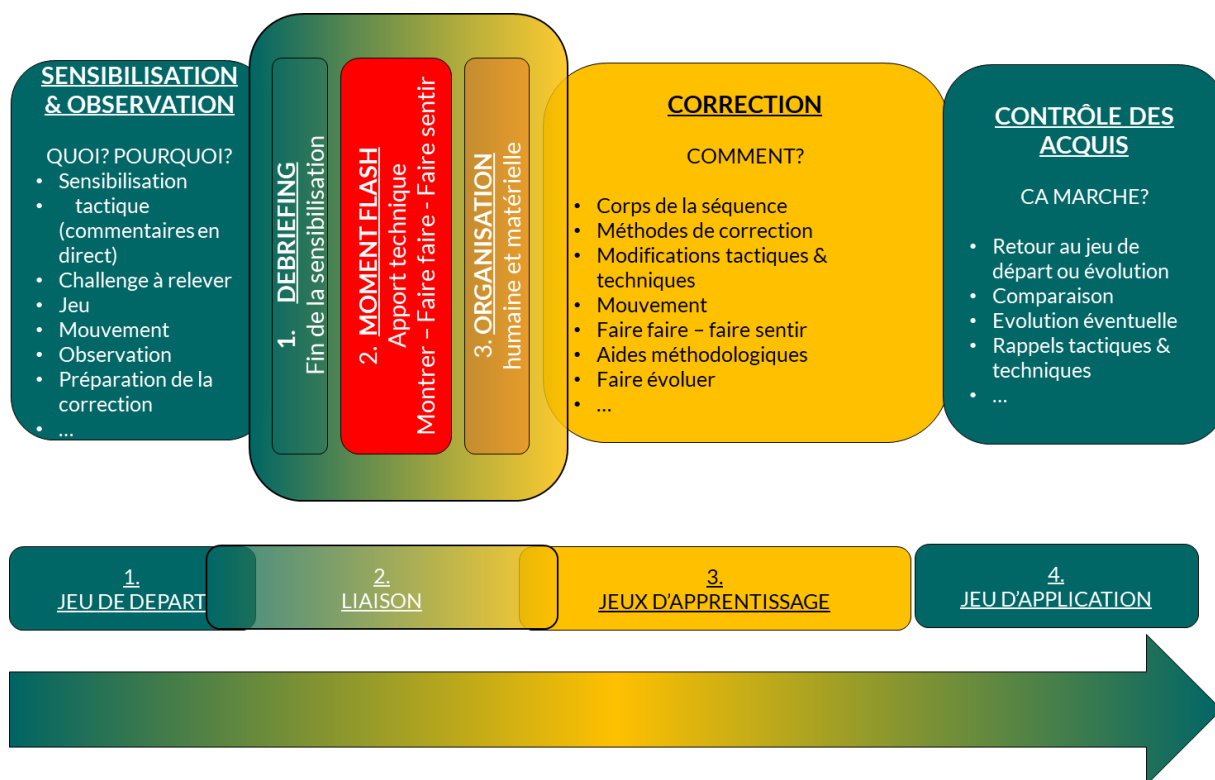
SENSIBILISATION & OBSERVATION

QUOI? POURQUOI?
- Sensibilisation tactique (commentaires en direct)
- Challenge à relever
- Jeu
- Mouvement
- Observation
- Préparation de la correction
- …

1. DEBRIEFING
Fin de la sensibilisation

2. MOMENT FLASH
Apport technique
Montrer – Faire faire - Faire sentir

3. ORGANISATION
humaine et matérielle

CORRECTION

COMMENT?

- Corps de la séquence
- Méthodes de correction
- Modifications tactiques & techniques
- Mouvement
- Faire faire – faire sentir
- Aides méthodologiques
- Faire évoluer
- …

CONTRÔLE DES ACQUIS

CA MARCHE?

- Retour au jeu de départ ou évolution
- Comparaison
- Evolution éventuelle
- Rappels tactiques & techniques
- …

1.
JEU DE DEPART

2.
LIAISON

3.
JEUX D'APPRENTISSAGE

4.
JEU D'APPLICATION